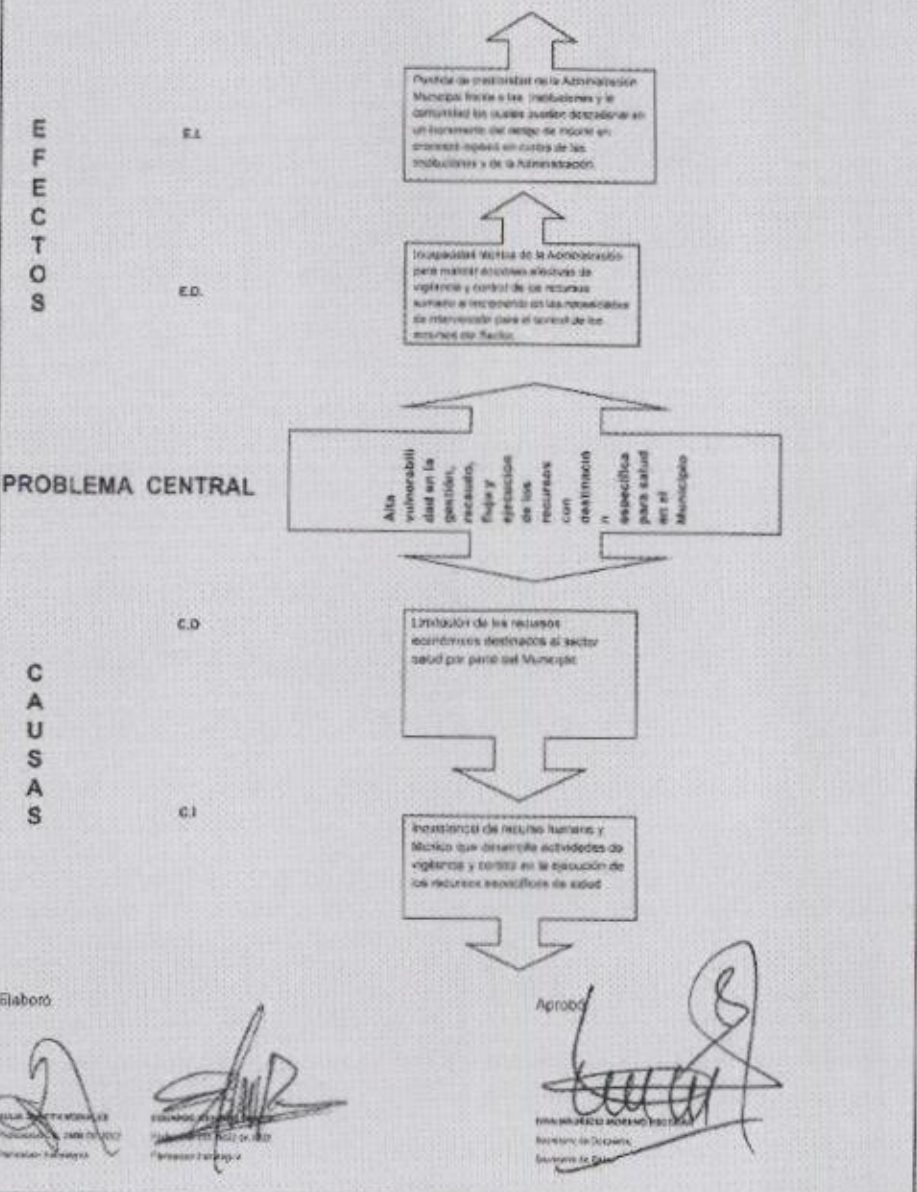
E
F
E
C
T
O
S

E.I.

Pérdida de credibilidad de la Administración Municipal frente a las instituciones y la comunidad las cuales pueden desencadenar en un incremento del riesgo de incurrir en procesos legales en contra de las instituciones y de la Administración.

E.D.

Incapacidad técnica de la Administración para realizar acciones efectivas de vigilancia y control de los recursos sumado al incremento en las necesidades de intervención para el control de los recursos del Sector.

PROBLEMA CENTRAL

Alta vulnerabilidad en la gestión, recaudo, flujo y ejecución de los recursos con destinación específica para salud en el Municipio

C
A
U
S
A
S

C.D

Limitación de los recursos económicos destinados al sector salud por parte del Municipio

C.I

Inexistencia de recurso humano y técnico que desarrolle actividades de vigilancia y control en la ejecución de los recursos específicos de salud

Elaboró:

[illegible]
Profesional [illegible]
Planeación Estratégica

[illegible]
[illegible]
Planeación Estratégica

Aprobó

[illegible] MORENO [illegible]
Secretario de Despacho
Secretario de Salud